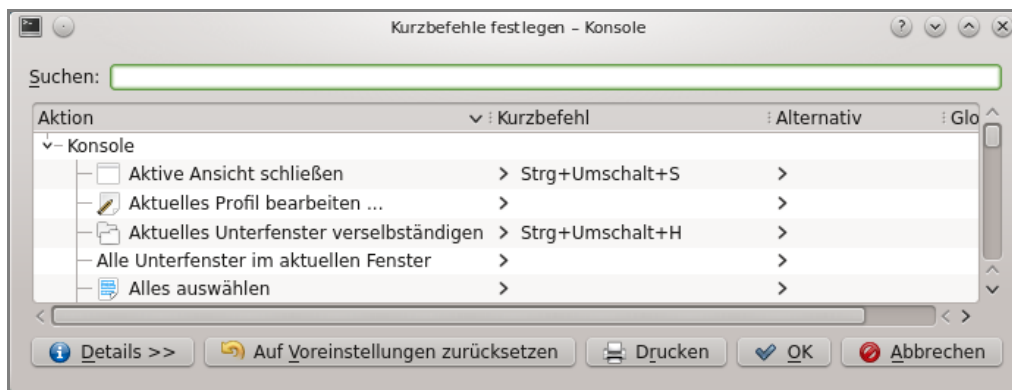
Kurzbefehle festlegen – Konsole

Suchen:

| Aktion | Kurzbefehl | Alternativ | Glo |
|---|---|---|---|
| Konsole | | | |
| Aktive Ansicht schließen | > Strg+Umschalt+S | > | |
| Aktuelles Profil bearbeiten ... | > | > | |
| Aktuelles Unterfenster verselbständigen | > Strg+Umschalt+H | > | |
| Alle Unterfenster im aktuellen Fenster | > | > | |
| Alles auswählen | > | > | |

Details >> | Auf Voreinstellungen zurücksetzen | Drucken | OK | Abbrechen